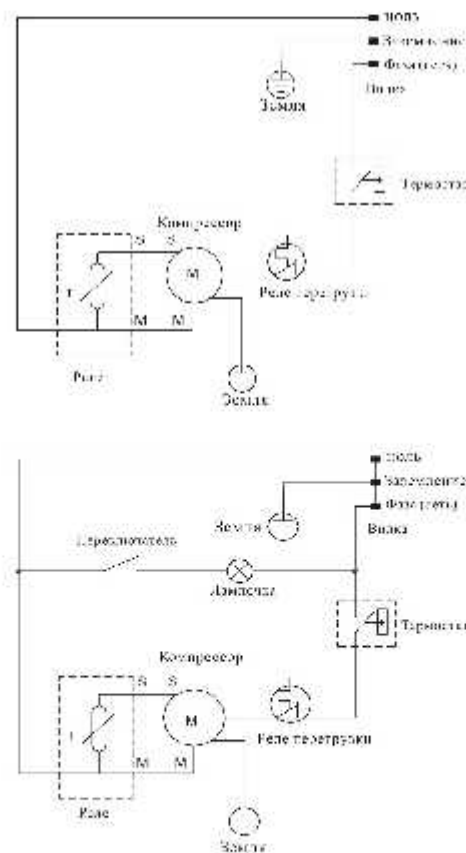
ноль
Заземление
Фаза (сеть)
Земля
Вилка
Термостат
Компрессор
S S
M
T
M M
Реле перегрузки
Реле
Земля

ноль
Заземление
Фаза (сеть)
Земля
Вилка
Переключатель
Лампочка
Термостат
Компрессор
S S
M
T
M M
Реле перегрузки
Реле
Земля